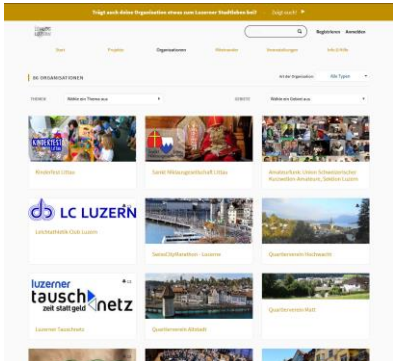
Trägt auch deine Organisation etwas zum Luzerner Stadtleben bei? Sag's uns! ▶

Registrieren Anmelden

Start Projekte Organisationen Mitmachen Veranstaltungen Infos & Hilfe

86 ORGANISATIONEN

Art der Organisation Alle Typen

THEMEN Wähle ein Thema aus GEBIETE Wähle ein Gebiet aus

KINDERFEST

Kinderfest Littau

Sankt Niklausgesellschaft Littau

Amateurfunk: Union Schweizerischer Kurzwellen Amateure, Sektion Luzern

LC LUZERN

Leichtathletik-Club Luzern

Seenachtsfest - Luzern

Quartierverein Hochwacht

luzerner tausch netz zeit statt geld

Luzerner Tauschnetz

Quartierverein Altstadt

Quartierverein Matt